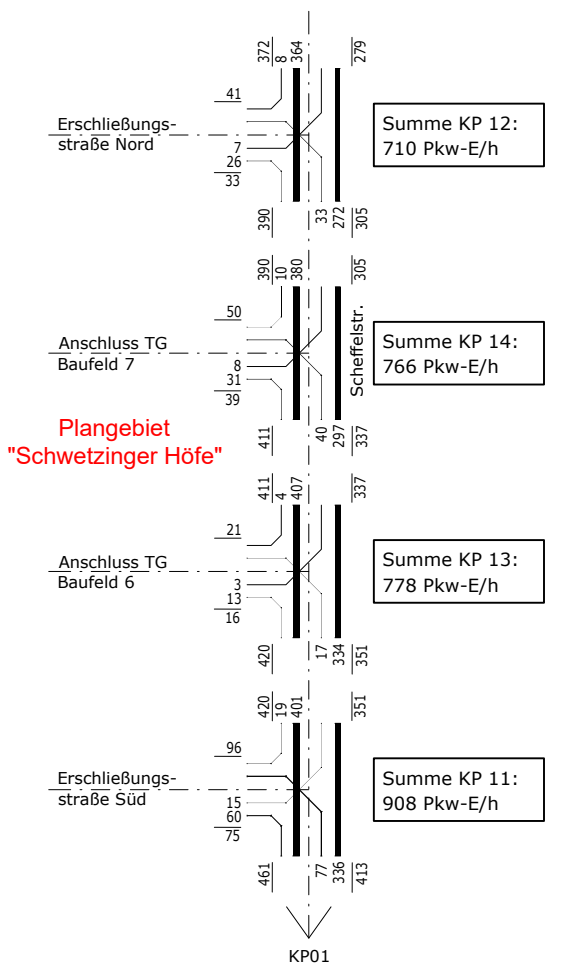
372 8 364 279

41
Erschließungsstraße Nord
7
26
33

Summe KP 12:
710 Pkw-E/h

390 33 272 305

390 10 380 305

50
Anschluss TG
Baufeld 7
8
31
39

Scheffelstr.

Summe KP 14:
766 Pkw-E/h

Plangebiet
"Schwetzinger Höfe"

411 40 297 337

411 4 407 337

21
Anschluss TG
Baufeld 6
3
13
16

Summe KP 13:
778 Pkw-E/h

420 17 334 351

420 19 401 351

96
Erschließungsstraße Süd
15
60
75

Summe KP 11:
908 Pkw-E/h

461 77 336 413

KP01